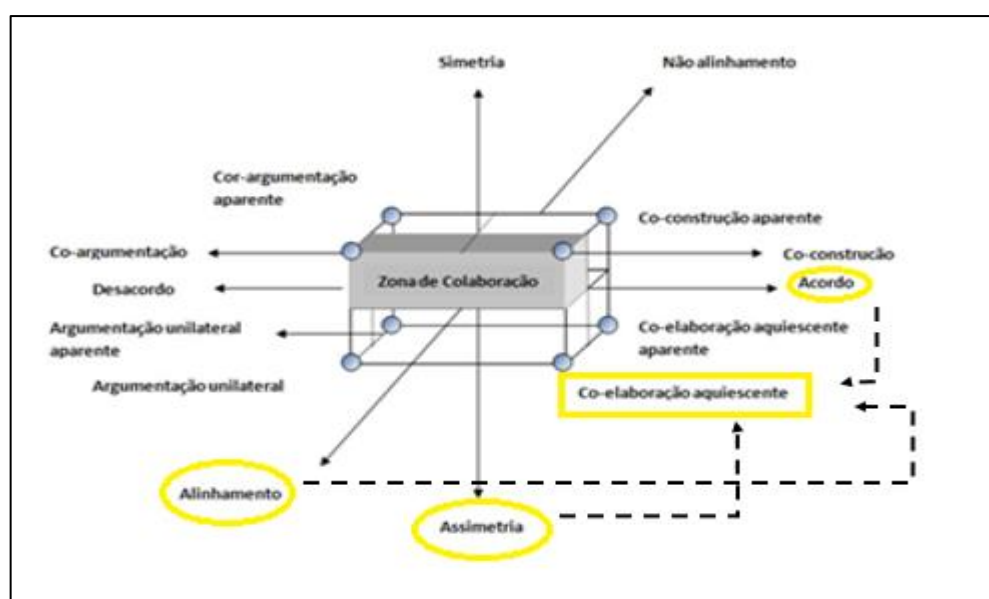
Simetria

Não alinhamento

Cor-argumentação aparente

Co-construção aparente

Co-argumentação

Co-construção

Zona de Colaboração

Desacordo

Acordo

Argumentação unilateral aparente

Co-elaboração aquiescente aparente

Argumentação unilateral

Co-elaboração aquiescente

Alinhamento

Assimetria